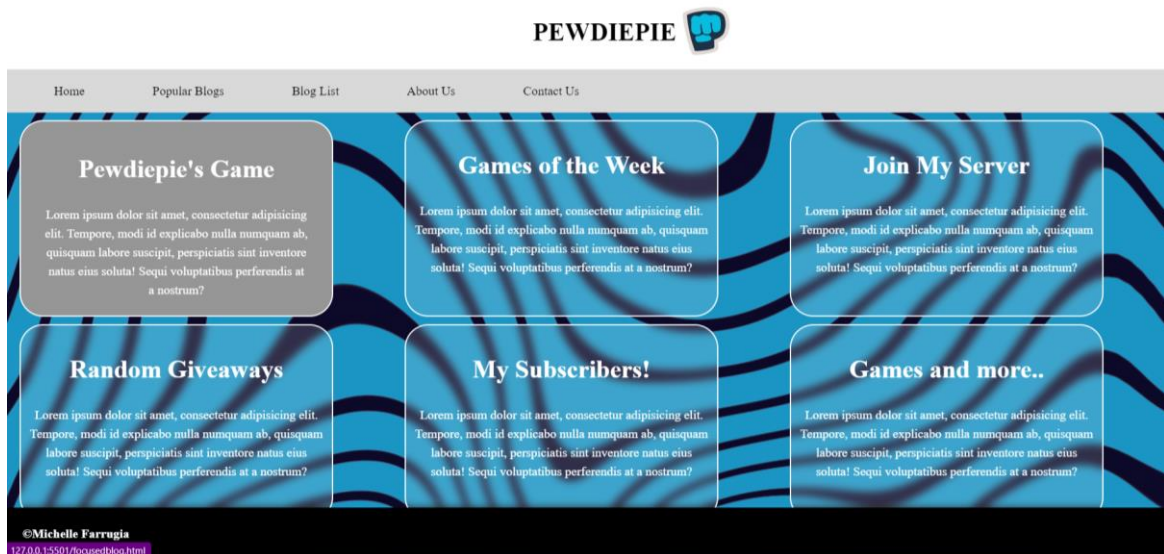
PEWDIEPIE

Home Popular Blogs Blog List About Us Contact Us

Pewdiepie's Game

Lorem ipsum dolor sit amet, consectetur adipisicing elit. Tempore, modi id explicabo nulla numquam ab, quisquam labore suscipit, perspiciatis sint inventore natus eius soluta! Sequi voluptatibus perferendis at a nostrum?

Games of the Week

Lorem ipsum dolor sit amet, consectetur adipisicing elit. Tempore, modi id explicabo nulla numquam ab, quisquam labore suscipit, perspiciatis sint inventore natus eius soluta! Sequi voluptatibus perferendis at a nostrum?

Join My Server

Lorem ipsum dolor sit amet, consectetur adipisicing elit. Tempore, modi id explicabo nulla numquam ab, quisquam labore suscipit, perspiciatis sint inventore natus eius soluta! Sequi voluptatibus perferendis at a nostrum?

Random Giveaways

Lorem ipsum dolor sit amet, consectetur adipisicing elit. Tempore, modi id explicabo nulla numquam ab, quisquam labore suscipit, perspiciatis sint inventore natus eius soluta! Sequi voluptatibus perferendis at a nostrum?

My Subscribers!

Lorem ipsum dolor sit amet, consectetur adipisicing elit. Tempore, modi id explicabo nulla numquam ab, quisquam labore suscipit, perspiciatis sint inventore natus eius soluta! Sequi voluptatibus perferendis at a nostrum?

Games and more..

Lorem ipsum dolor sit amet, consectetur adipisicing elit. Tempore, modi id explicabo nulla numquam ab, quisquam labore suscipit, perspiciatis sint inventore natus eius soluta! Sequi voluptatibus perferendis at a nostrum?

©Michelle Farrugia
127.0.0.1:5501/focusedblog.html